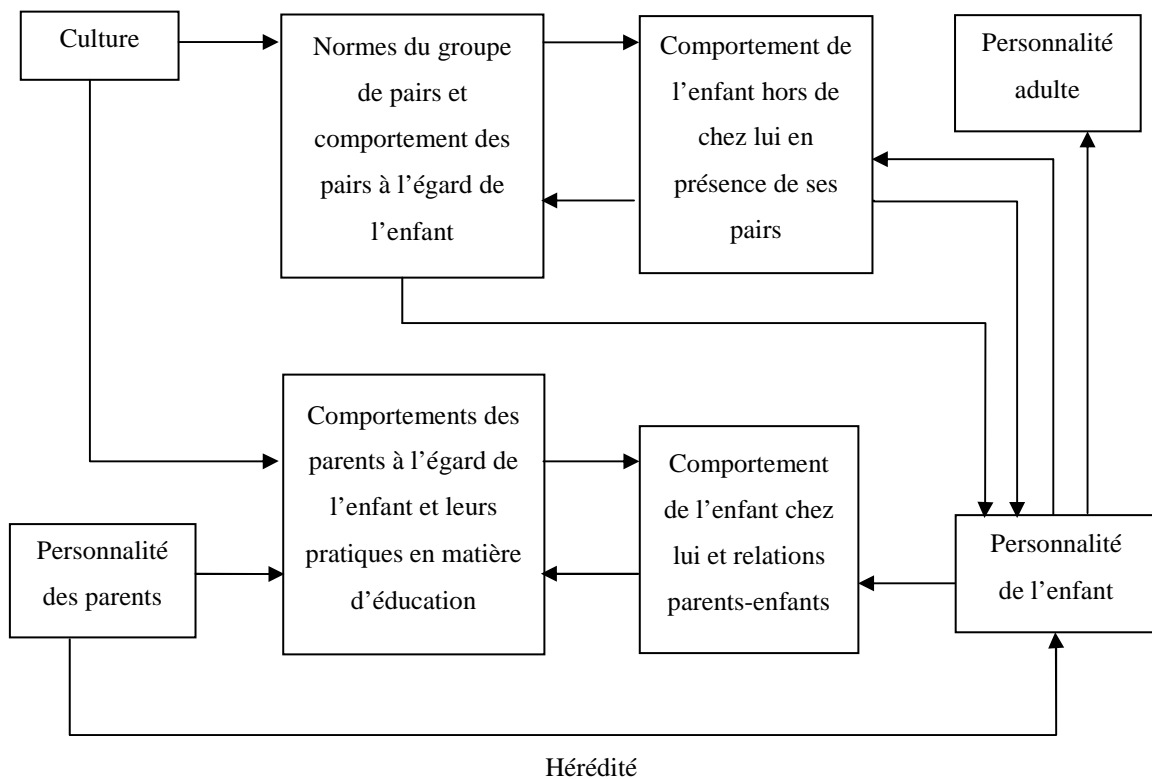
Culture

Normes du groupe de pairs et comportement des pairs à l’égard de l’enfant

Comportement de l’enfant hors de chez lui en présence de ses pairs

Personnalité adulte

Comportements des parents à l’égard de l’enfant et leurs pratiques en matière d’éducation

Comportement de l’enfant chez lui et relations parents-enfants

Personnalité des parents

Personnalité de l’enfant

Hérédité